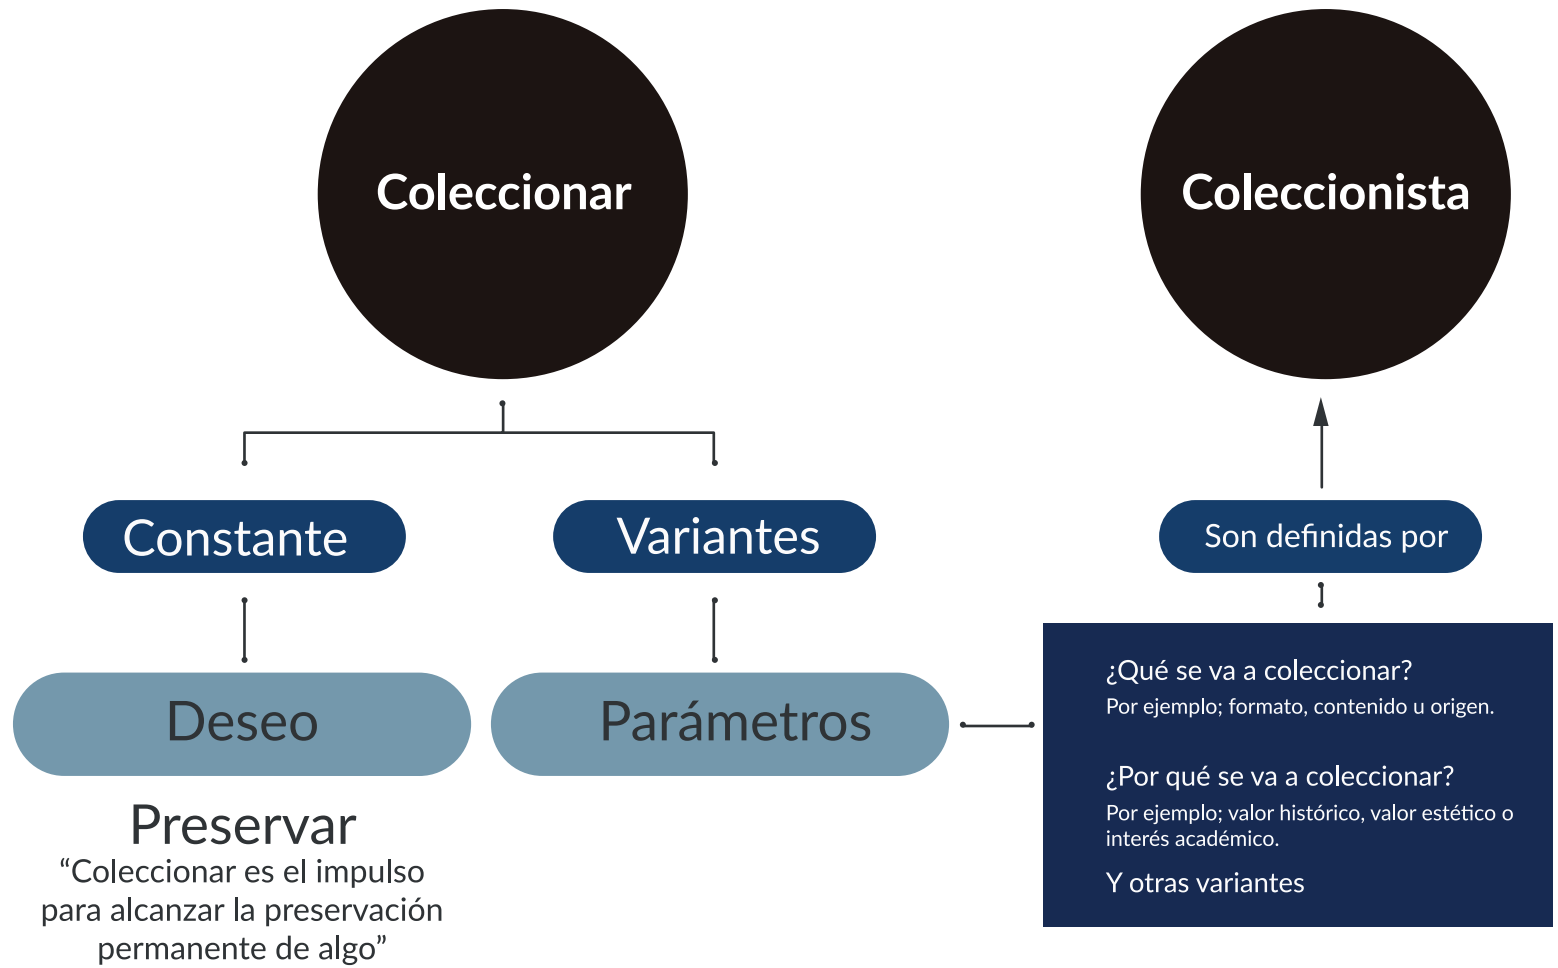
Coleccionar

Coleccionista

Constante

Variantes

Son definidas por

Deseo

Parámetros

¿Qué se va a coleccionar?
Por ejemplo; formato, contenido u origen.

¿Por qué se va a coleccionar?
Por ejemplo; valor histórico, valor estético o interés académico.

Y otras variantes

Preservar
“Coleccionar es el impulso para alcanzar la preservación permanente de algo”